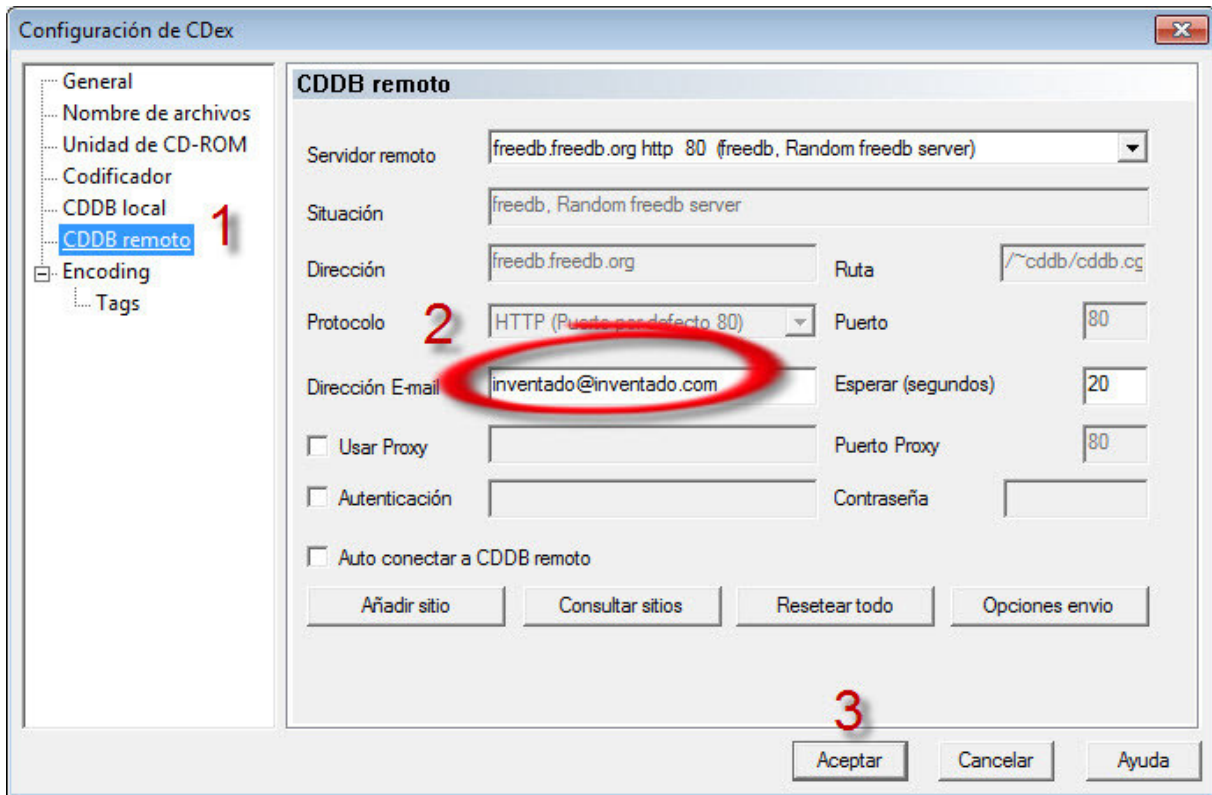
Configuración de CDex

General
Nombre de archivos
Unidad de CD-ROM
Codificador
CDDB local
CDDB remoto
Encoding
Tags

1

CDDB remoto

Servidor remoto freedb.freedb.org http 80 (freedb, Random freedb server)

Situación freedb, Random freedb server

Dirección freedb.freedb.org Ruta /~cddb/cddb.cg

Protocolo HTTP (Puerto por defecto 80) Puerto 80

2

Dirección E-mail inventado@inventado.com Esperar (segundos) 20

Usar Proxy Puerto Proxy 80

Autenticación Contraseña

Auto conectar a CDDB remoto

Añadir sitio Consultar sitios Resetear todo Opciones envio

3

Aceptar Cancelar Ayuda